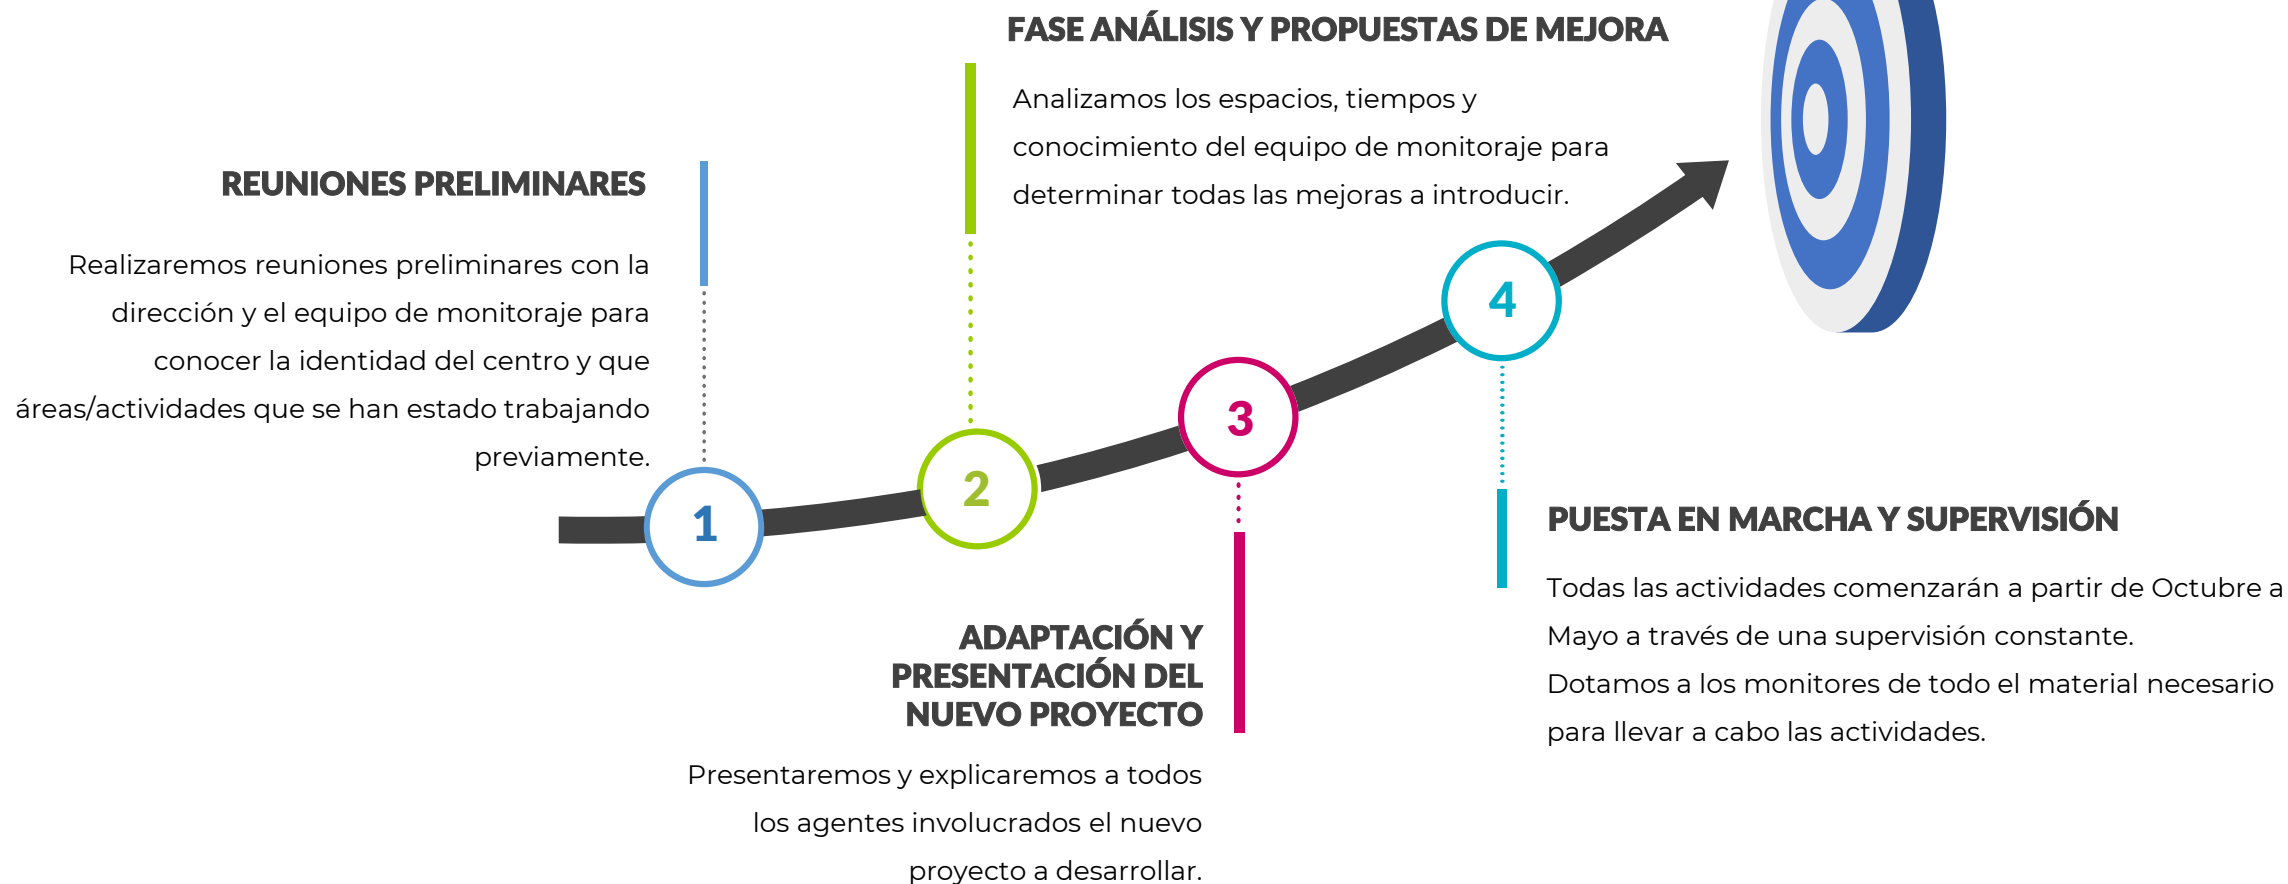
FASE ANÁLISIS Y PROPUESTAS DE MEJORA

Analizamos los espacios, tiempos y conocimiento del equipo de monitoraje para determinar todas las mejoras a introducir.

REUNIONES PRELIMINARES

Realizaremos reuniones preliminares con la dirección y el equipo de monitoraje para conocer la identidad del centro y que áreas/actividades que se han estado trabajando previamente.

1

2

3

4

PUESTA EN MARCHA Y SUPERVISIÓN

Todas las actividades comenzarán a partir de Octubre a Mayo a través de una supervisión constante.
Dotamos a los monitores de todo el material necesario para llevar a cabo las actividades.

ADAPTACIÓN Y PRESENTACIÓN DEL NUEVO PROYECTO

Presentaremos y explicaremos a todos los agentes involucrados el nuevo proyecto a desarrollar.